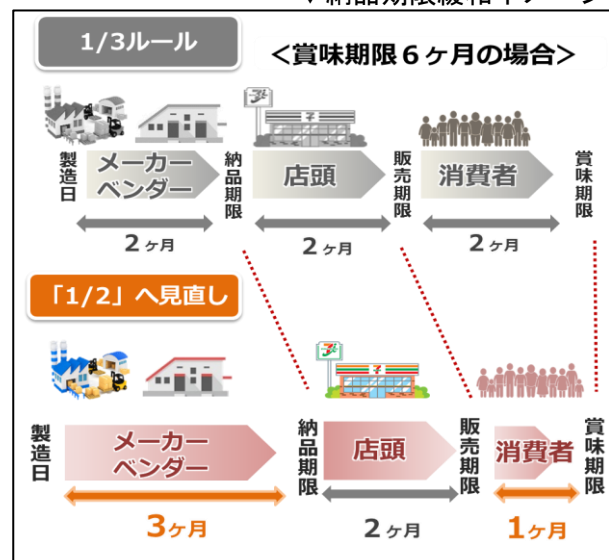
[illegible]納品期限緩和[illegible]

1/3ルール

＜賞味期限６ヶ月の場合＞

製造日

メーカー ベンダー

納品期限

店頭

販売期限

消費者

賞味期限

２ヶ月

２ヶ月

２ヶ月

「1/2」へ見直し

製造日

メーカー ベンダー

納品期限

店頭

販売期限

消費者

賞味期限

３ヶ月

２ヶ月

１ヶ月